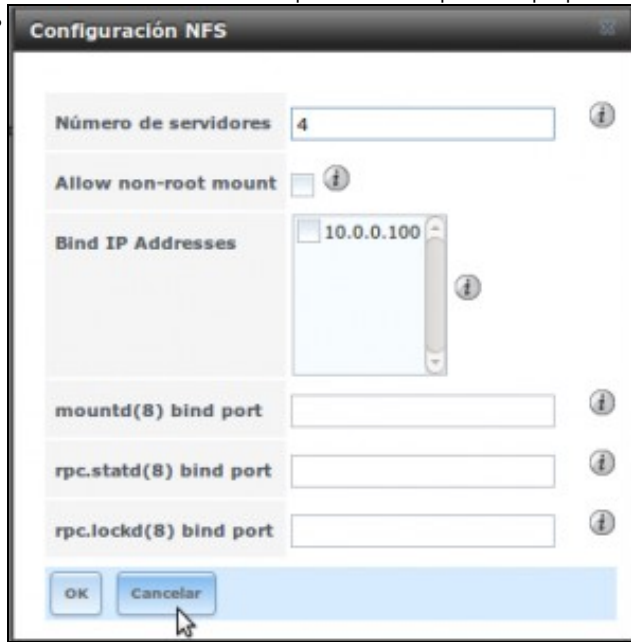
Configuración NFS

| | |
|---|---|
| Número de servidores | 4 |
| Allow non-root mount | |
| Bind IP Addresses | 10.0.0.100 |
| mountd(8) bind port | |
| rpc.statd(8) bind port | |
| rpc.lockd(8) bind port | |

OK Cancelar